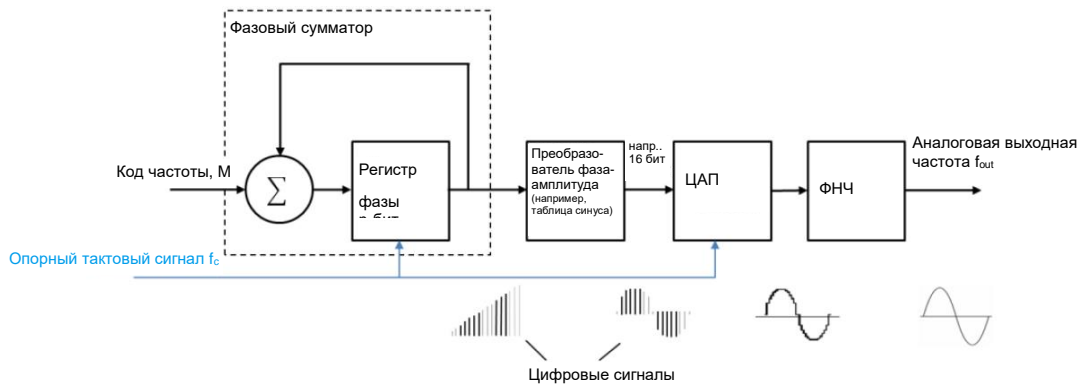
Фазовый сумматор

Код частоты, M

$\sum$

Регистр

фазы

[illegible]

Преобразователь фаза-амплитуда (например, таблица синуса)

напр., 16 бит

ЦАП

ФНЧ

Аналоговая выходная частота $f_{out}$

Опорный тактовый сигнал $f_c$

Цифровые сигналы